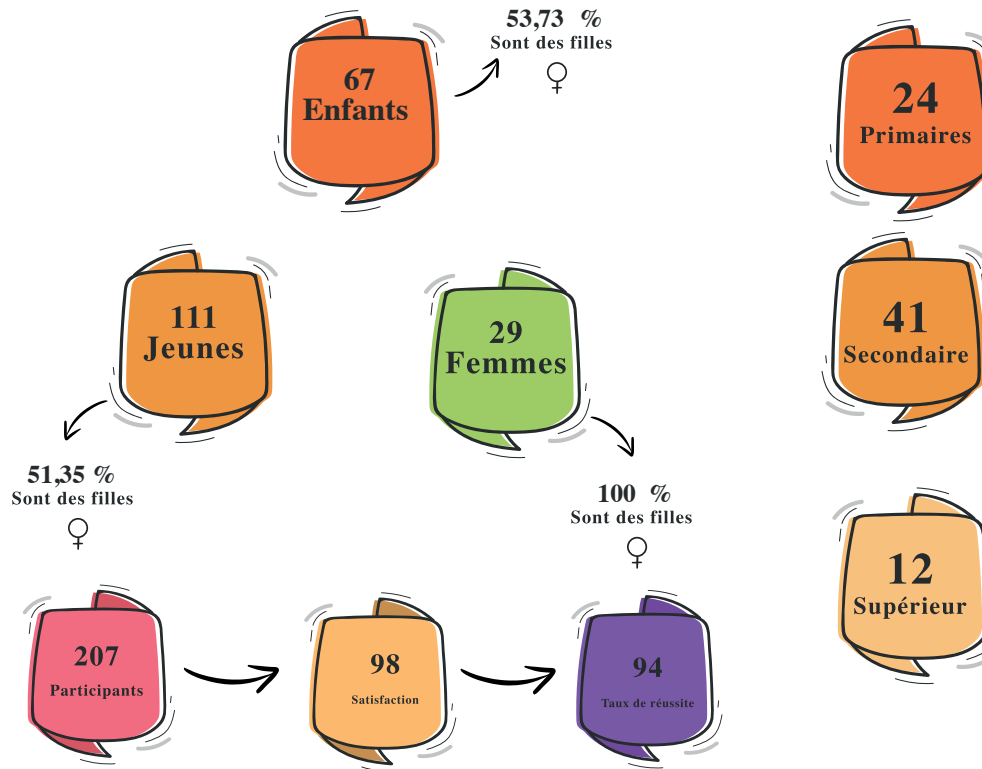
67
Enfants

53,73 %
Sont des filles
♀

24
Primaires

111
Jeunes

29
Femmes

41
Secondaire

51,35 %
Sont des filles
♀

100 %
Sont des filles
♀

12
Supérieur

207
Participants

98
Satisfaction

94
Taux de réussite